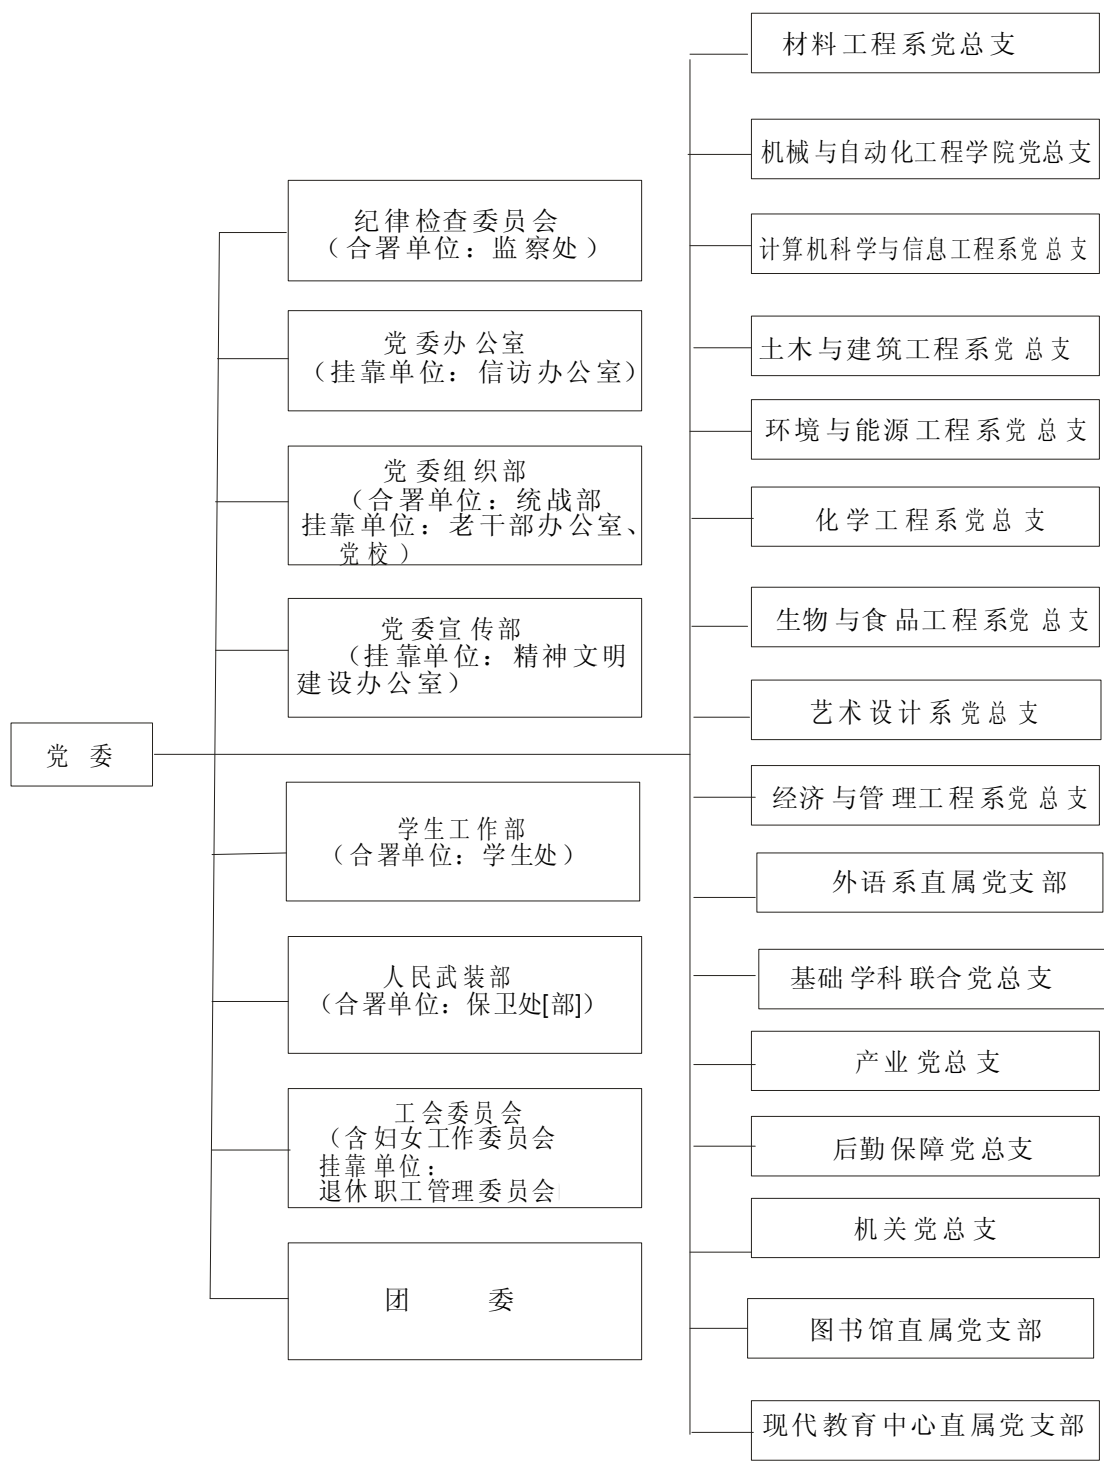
党 委

纪律检查委员会（合署单位：监察处）

党委办公室（挂靠单位：信访办公室）

党委组织部（合署单位：统战部 挂靠单位：老干部办公室、党校）

党委宣传部（挂靠单位：精神文明建设办公室）

学生工作部（合署单位：学生处）

人民武装部（合署单位：保卫处[部]）

工会委员会（含妇女工作委员会 挂靠单位：退休职工管理委员会

团 委

材料工程系党总支

机械与自动化工程学院党总支

计算机科学与信息工程系党总支

土木与建筑工程系党总支

环境与能源工程系党总支

化学工程系党总支

生物与食品工程系党总支

艺术设计系党总支

经济与管理工程系党总支

外语系直属党支部

基础学科联合党总支

产业党总支

后勤保障党总支

机关党总支

图书馆直属党支部

现代教育中心直属党支部